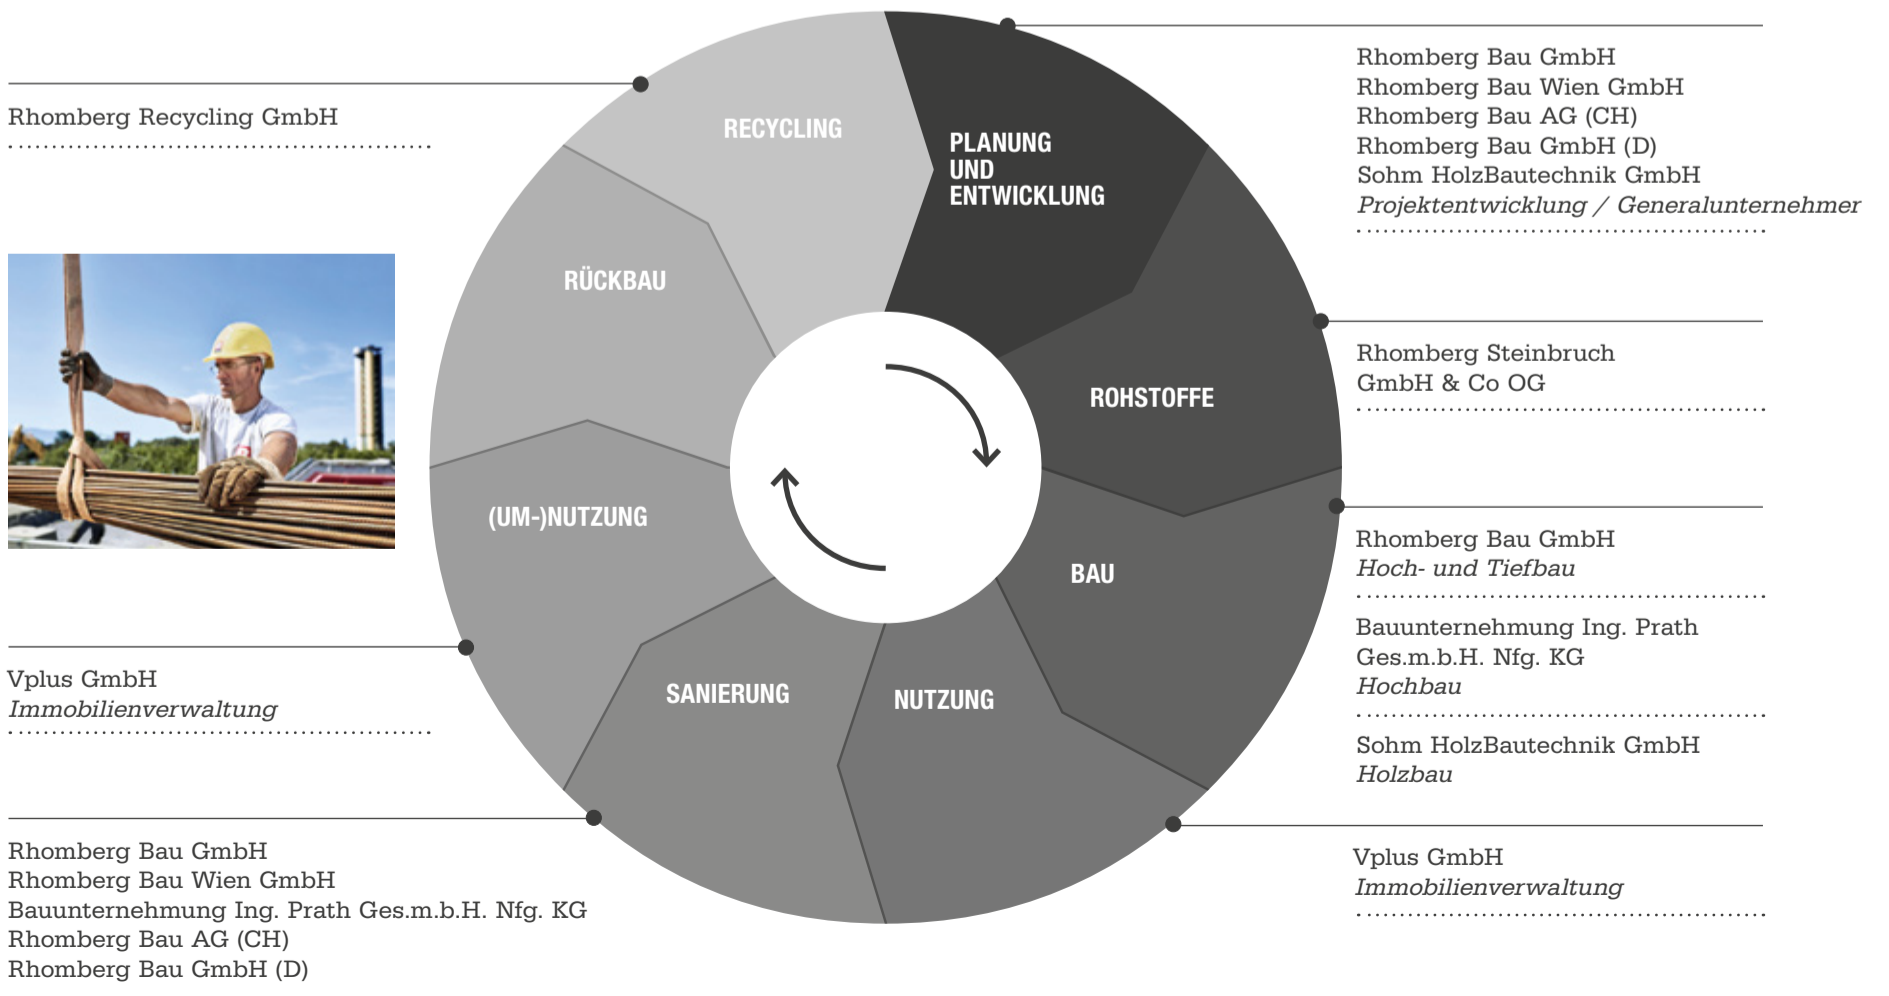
Rhomberg Recycling GmbH

RECYCLING

PLANUNG UND ENTWICKLUNG

Rhomberg Bau GmbH
Rhomberg Bau Wien GmbH
Rhomberg Bau AG (CH)
Rhomberg Bau GmbH (D)
Sohm HolzBautechnik GmbH
*Projektentwicklung / Generalunternehmer*

RÜCKBAU

ROHSTOFFE

Rhomberg Steinbruch GmbH & Co OG

(UM-)NUTZUNG

BAU

Rhomberg Bau GmbH
*Hoch- und Tiefbau*

Bauunternehmung Ing. Prath Ges.m.b.H. Nfg. KG
*Hochbau*

Sohm HolzBautechnik GmbH
*Holzbau*

SANIERUNG

NUTZUNG

Vplus GmbH
*Immobilienverwaltung*

Rhomberg Bau GmbH
Rhomberg Bau Wien GmbH
Bauunternehmung Ing. Prath Ges.m.b.H. Nfg. KG
Rhomberg Bau AG (CH)
Rhomberg Bau GmbH (D)

Vplus GmbH
*Immobilienverwaltung*